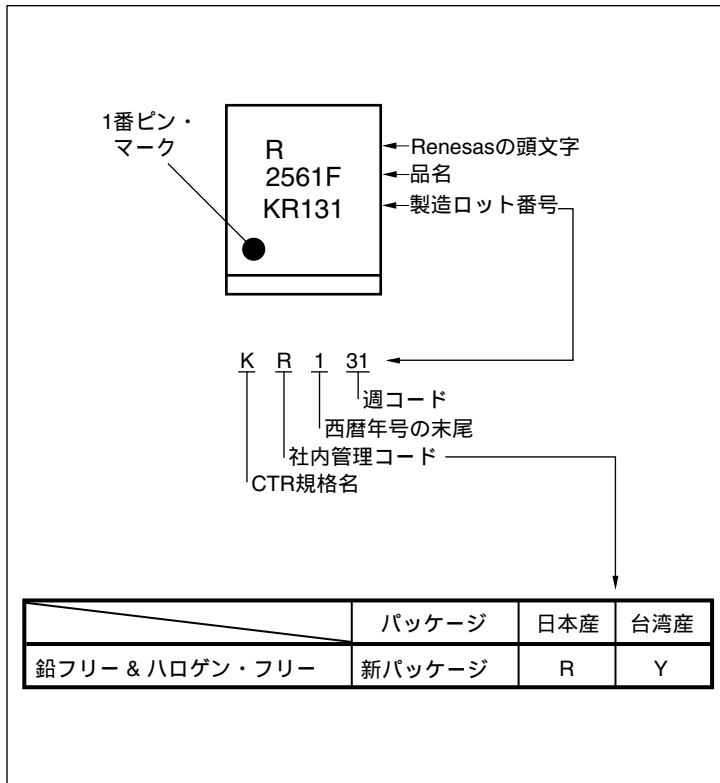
1番ピン・マーク

R
2561F
KR131

Renesasの頭文字
品名
製造ロット番号

K R 1 31

週コード
西暦年号の末尾
社内管理コード
CTR規格名

| | パッケージ | 日本産 | 台湾産 |
|---|---|---|---|
| 鉛フリー & ハロゲン・フリー | 新パッケージ | R | Y |